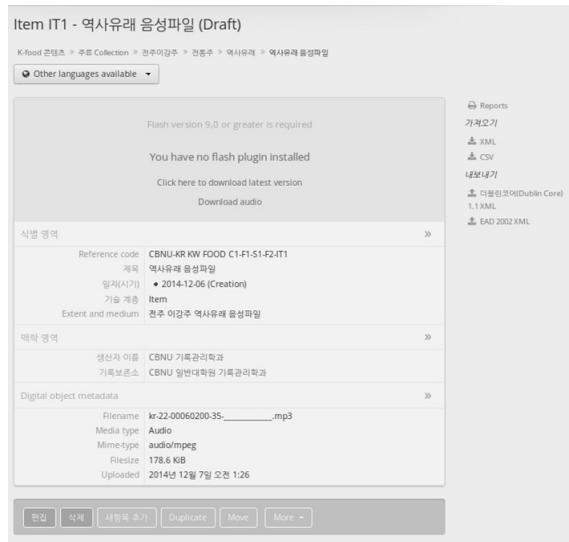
Item IT1 - 역사유래 음성파일 (Draft)

K-food 콘텐츠 » 주류 Collection » 전주이강주 » 전통주 » 역사유래 » 역사유래 음성파일

Other languages available

Flash version 9.0 or greater is required

You have no flash plugin installed

Click here to download latest version

Download audio

식별 영역

| | |
|---|---|
| Reference code | CBNU-KR KW FOOD C1-F1-S1-F2-IT1 |
| 제목 | 역사유래 음성파일 |
| 일자(시기) | • 2014-12-06 (Creation) |
| 기술 계층 | Item |
| Extent and medium | 전주 이강주 역사유래 음성파일 |

맥락 영역

| | |
|---|---|
| 생산자 이름 | CBNU 기록관리학과 |
| 기록보존소 | CBNU 일반대학원 기록관리학과 |

Digital object metadata

| | |
|---|---|
| Filename | kr-22-00060200-35-__________.mp3 |
| Media type | Audio |
| Mime-type | audio/mpeg |
| Filesize | 178.6 KiB |
| Uploaded | 2014년 12월 7일 오전 1:26 |

편집 삭제 새항목 추가 Duplicate Move More

Reports
가져오기
XML
CSV
내보내기
더블린코어(Dublin Core) 1.1 XML
EAD 2002 XML